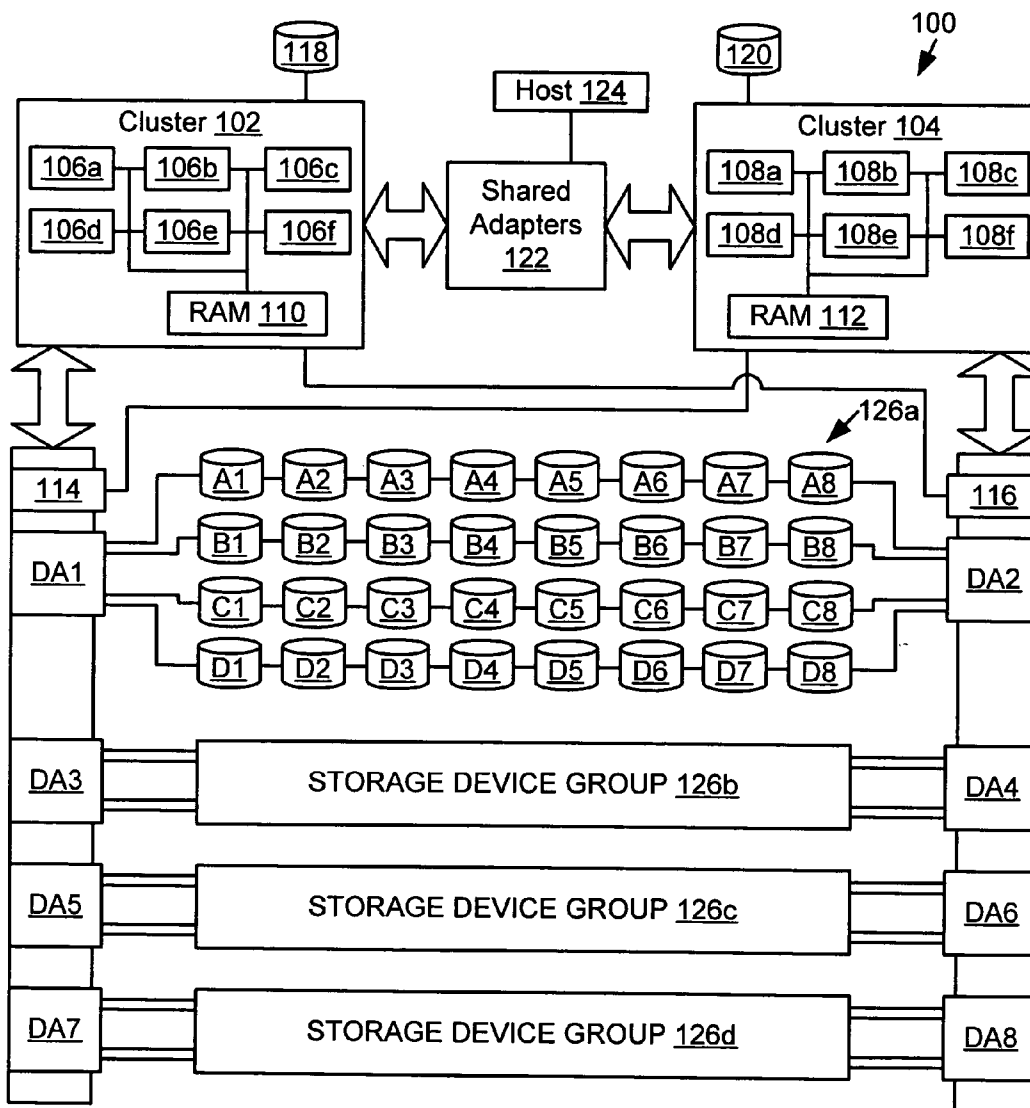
100

118

120

Host 124

Cluster 102

106a 106b 106c

106d 106e 106f

RAM 110

Shared Adapters 122

Cluster 104

108a 108b 108c

108d 108e 108f

RAM 112

126a

114

116

A1 A2 A3 A4 A5 A6 A7 A8

B1 B2 B3 B4 B5 B6 B7 B8

C1 C2 C3 C4 C5 C6 C7 C8

D1 D2 D3 D4 D5 D6 D7 D8

DA1

DA2

DA3

STORAGE DEVICE GROUP 126b

DA4

DA5

STORAGE DEVICE GROUP 126c

DA6

DA7

STORAGE DEVICE GROUP 126d

DA8